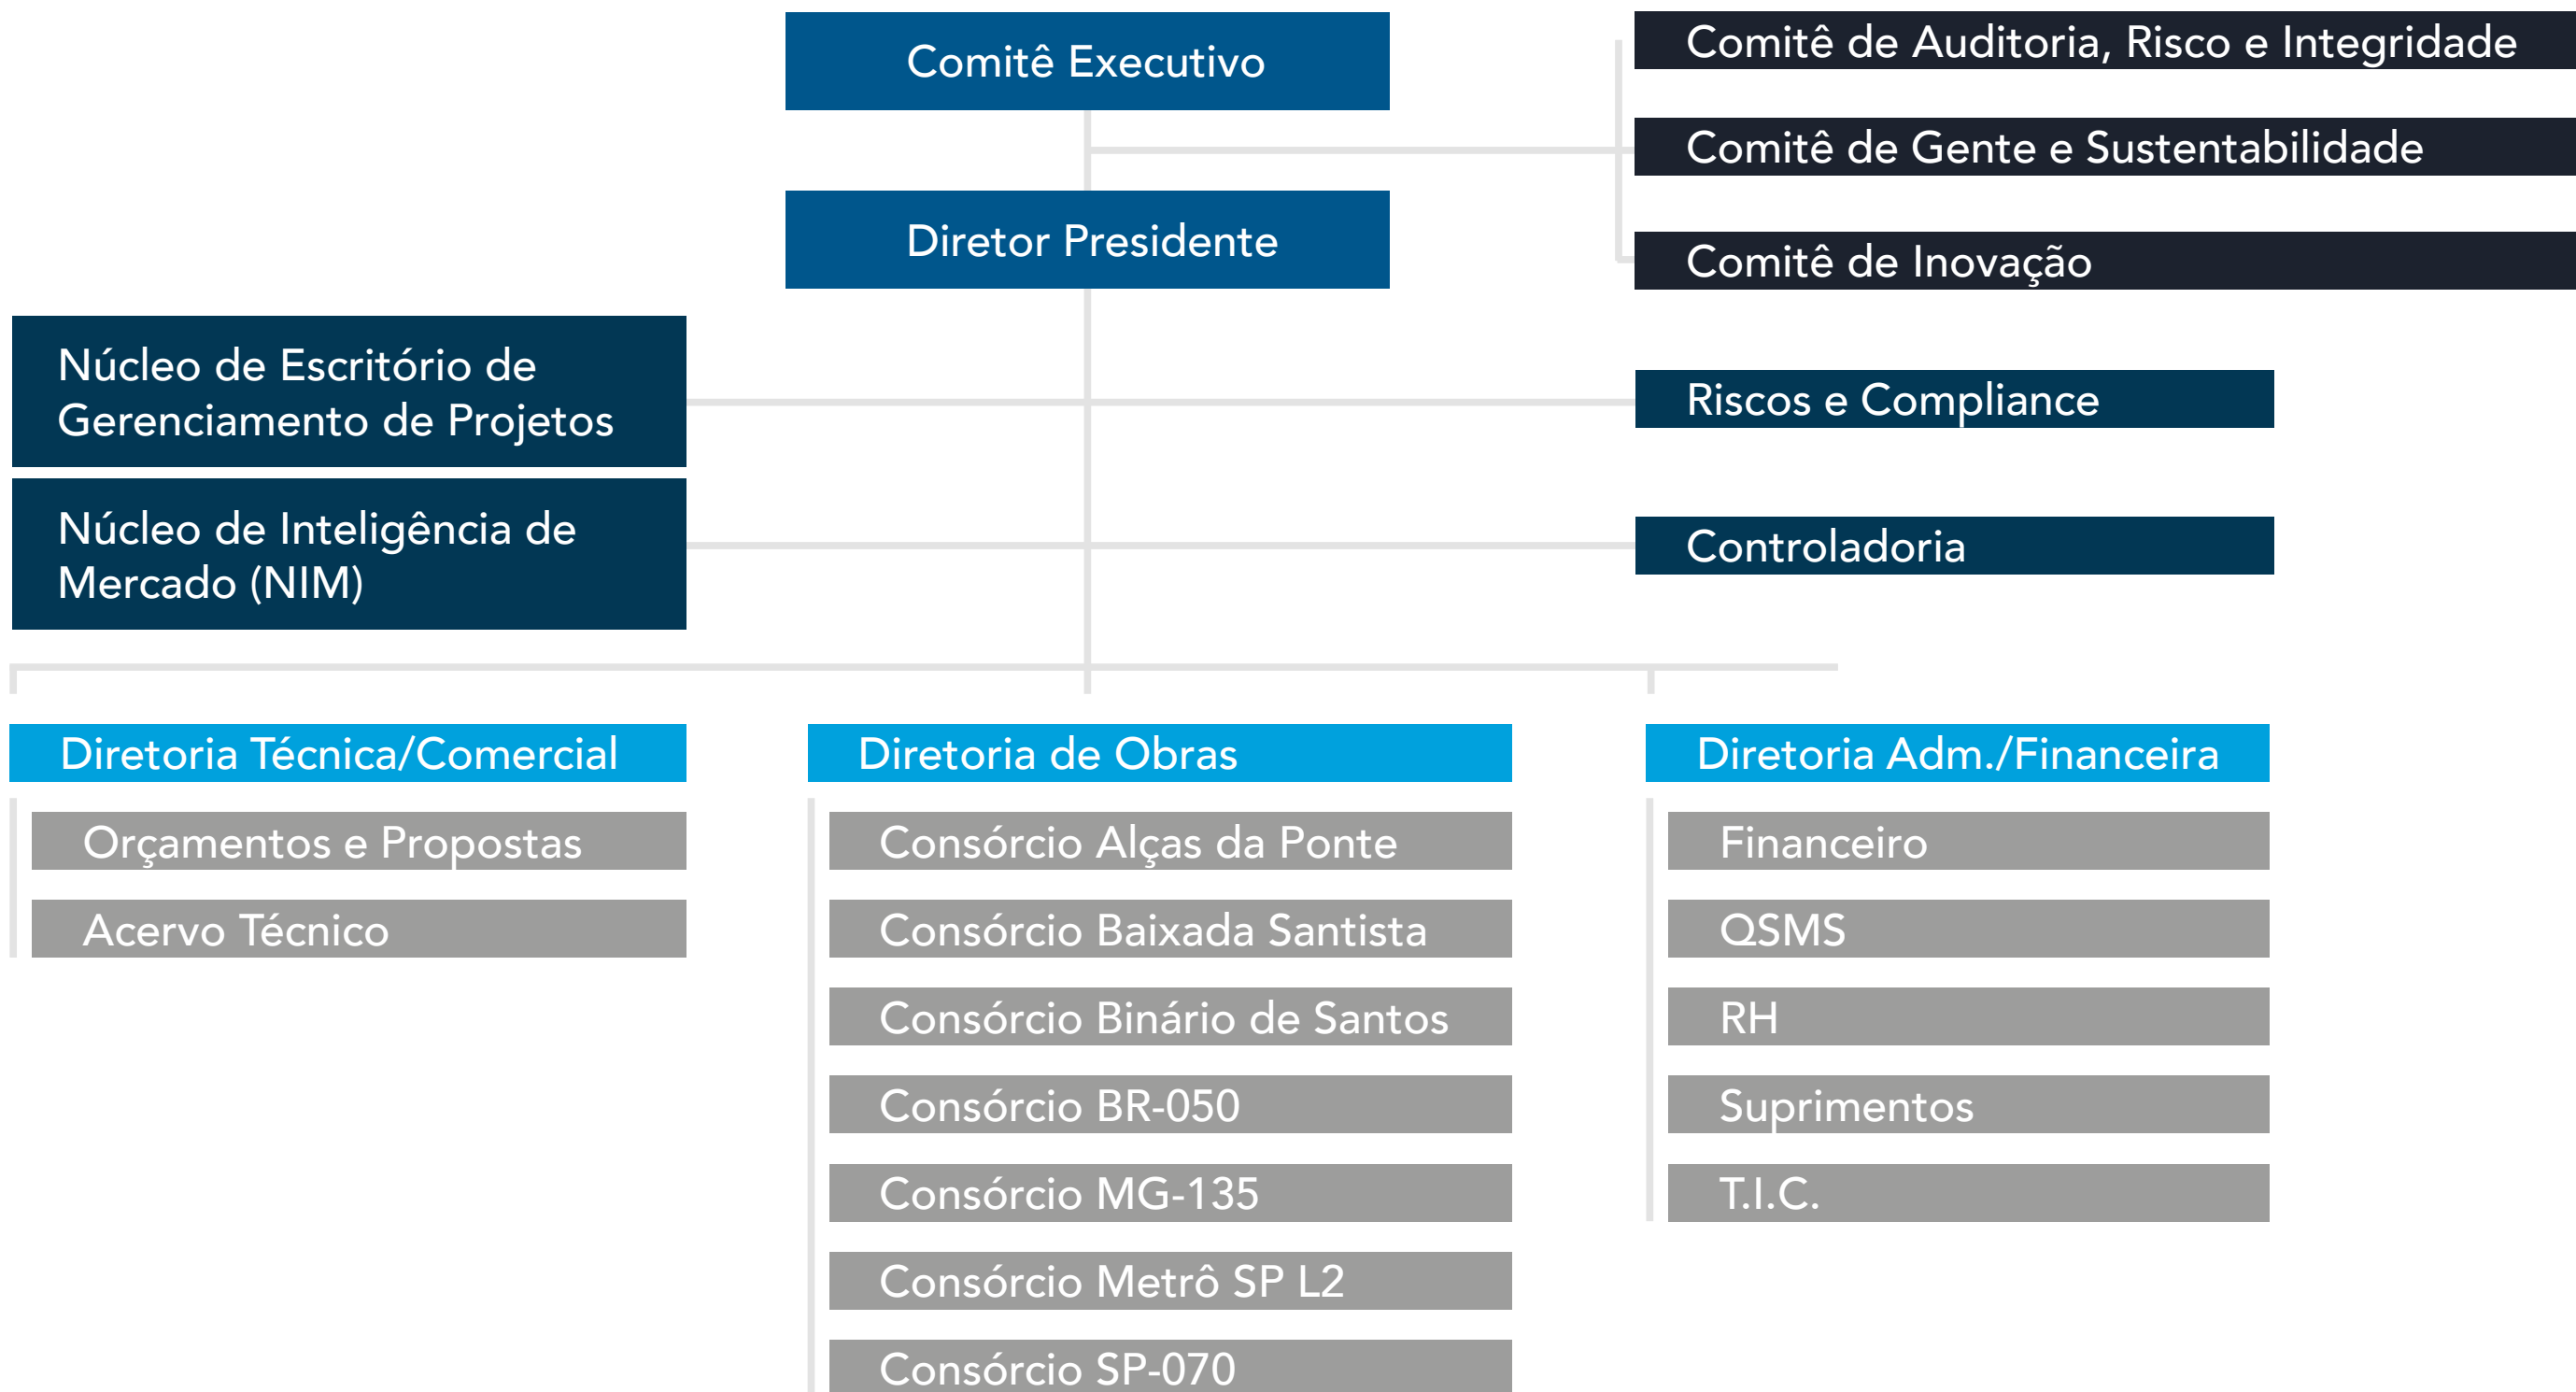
Comitê Executivo

Comitê de Auditoria, Risco e Integridade

Comitê de Gente e Sustentabilidade

Diretor Presidente

Comitê de Inovação

Núcleo de Escritório de Gerenciamento de Projetos

Riscos e Compliance

Núcleo de Inteligência de Mercado (NIM)

Controladoria

Diretoria Técnica/Comercial

Orçamentos e Propostas

Acervo Técnico

Diretoria de Obras

Consórcio Alças da Ponte

Consórcio Baixada Santista

Consórcio Binário de Santos

Consórcio BR-050

Consórcio MG-135

Consórcio Metrô SP L2

Consórcio SP-070

Diretoria Adm./Financeira

Financeiro

QSMS

RH

Suprimentos

T.I.C.